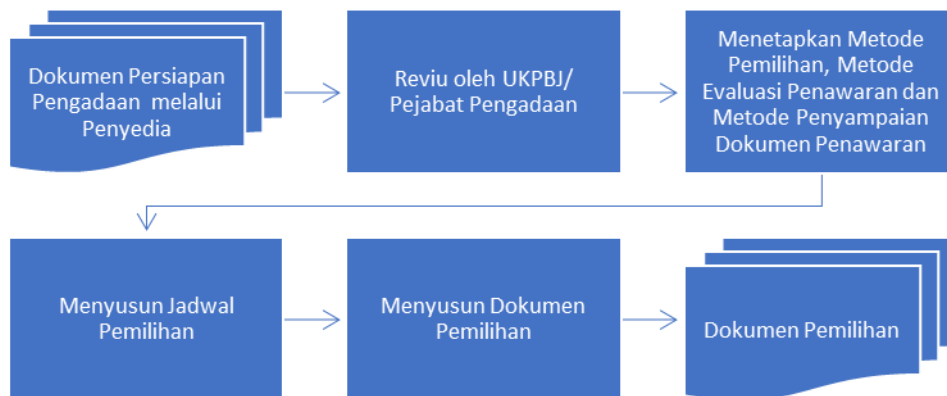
Dokumen Persiapan Pengadaan melalui Penyedia

Reviu oleh UKPBJ/ Pejabat Pengadaan

Menetapkan Metode Pemilihan, Metode Evaluasi Penawaran dan Metode Penyampaian Dokumen Penawaran

Menyusun Jadwal Pemilihan

Menyusun Dokumen Pemilihan

Dokumen Pemilihan